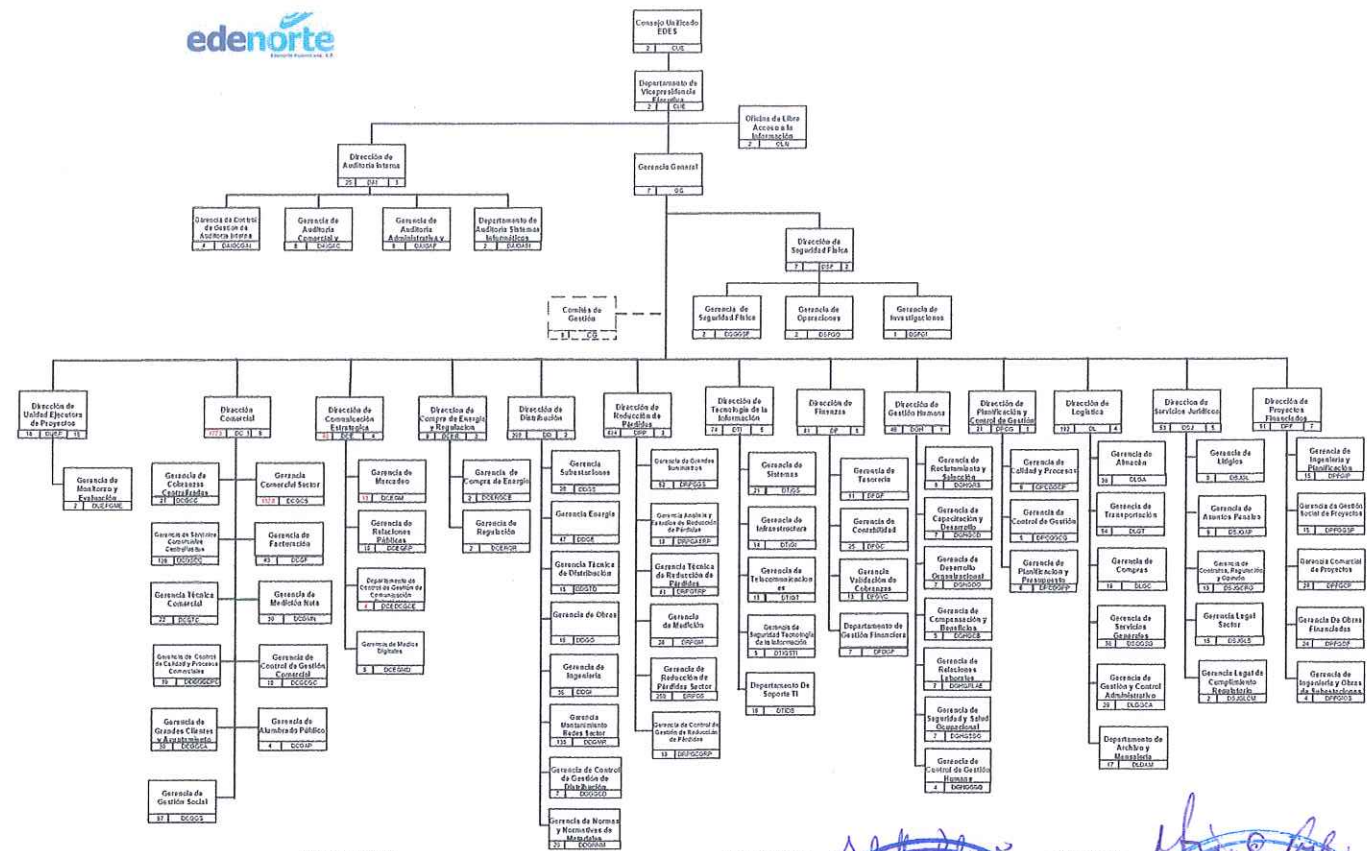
edenorte
Edenorte Dominicana, S.A.

Consejo Unificado EDES
2 CUE

Departamento de Vicepresidencia Ejecutiva
2 CUE

Oficina de Libre Acceso a la Información
2 OLAI

Dirección de Auditoría Interna
20 DAI 3

Gerencia de Control de Gestión de Auditoría Interna
4 DAIGCGAI

Gerencia de Auditoría Comercial y
8 DAIGAC

Gerencia de Auditoría Administrativa y
8 DAIGAF

Departamento de Auditoría Sistemas Informáticos
2 DAIDASI

Gerencia General
7 GG

Dirección de Seguridad Física
7 DSF 3

Gerencia de Seguridad Física
2 DSGGSF

Gerencia de Operaciones
2 DSFGO

Gerencia de Investigaciones
1 DSFGI

Comité de Gestión
8 CG

Dirección de Unidad Ejecutora de Proyectos
16 DUEP 15

Gerencia de Monitoreo y Evaluación
2 DUEPGME

Dirección Comercial
1773 DC 9

Gerencia de Cobranzas Centralizadas
30 DCGCC

Gerencia Comercial Sector
1128 DCGCS

Gerencia de Servicios Comerciales Centralizados
126 DCGSCC

Gerencia de Facturación
43 DCGF

Gerencia Técnica Comercial
22 DCGTC

Gerencia de Medición Neta
20 DCGMN

Gerencia de Control de Calidad y Procesos Comerciales
70 DCGCGCPC

Gerencia de Control de Gestión Comercial
10 DCGCGC

Gerencia de Grandes Clientes y Ayuntamientos
30 DCGGCA

Gerencia de Alumbrado Público
4 DCGAP

Gerencia de Gestión Social
87 DCGGS

Dirección de Comunicación Estratégica
33 DCE 4

Gerencia de Mercadeo
13 DCEGM

Gerencia de Relaciones Públicas
15 DCEGRP

Departamento de Control de Gestión de Comunicación
4 DCEDCGCE

Gerencia de Medios Digitales
9 DCEGMD

Dirección de Compra de Energía y Regulación
9 DCER 3

Gerencia de Compra de Energía
2 DCERGCE

Gerencia de Regulación
2 DCERGR

Dirección de Distribución
202 DD 2

Gerencia Subestaciones
20 DDGS

Gerencia Energía
47 DDGE

Gerencia Técnica de Distribución
15 DDGTD

Gerencia de Obras
18 DDGO

Gerencia de Ingeniería
55 DDGI

Gerencia Mantenimiento Redes Sector
135 DDGMR

Gerencia de Control de Gestión de Distribución
7 DDGCGD

Gerencia de Normas y Normativas de Metrología
20 DDGNNM

Dirección de Reducción de Pérdidas
614 DRP 3

Gerencia de Grandes Suministros
10 DRPGGS

Gerencia Análisis y Estudios de Reducción de Pérdidas
13 DRPGAERP

Gerencia Técnica de Reducción de Pérdidas
61 DRPGTRP

Gerencia de Medición
28 DRPGM

Gerencia de Reducción de Pérdidas Sector
250 DRPGS

Gerencia de Control de Gestión de Reducción de Pérdidas
10 DRPGCGRP

Dirección de Tecnología de la Información
74 DTI 6

Gerencia de Sistemas
21 DTIGS

Gerencia de Infraestructura
14 DTIGI

Gerencia de Telecomunicaciones
13 DTIGT

Gerencia de Seguridad Tecnológica de la Información
5 DTIGSTI

Departamento De Soporte TI
18 DTIDS

Dirección de Finanzas
81 DF 5

Gerencia de Tesorería
11 DFGT

Gerencia de Contabilidad
25 DFGC

Gerencia Validación de Cobranzas
13 DFGVC

Departamento de Gestión Financiera
7 DFDGF

Dirección de Gestión Humana
49 DGH 9

Gerencia de Reclutamiento y Selección
6 DGHGRS

Gerencia de Capacitación y Desarrollo
7 DGHGCD

Gerencia de Desarrollo Organizacional
3 DGHGDO

Gerencia de Compensación y Beneficios
5 DGHGCB

Gerencia de Relaciones Laborales
2 DGHGRLAB

Gerencia de Seguridad y Salud Ocupacional
7 DGHGSSO

Gerencia de Control de Gestión Humana
4 DGHGCGG

Dirección de Planificación y Control de Gestión
21 DPCG 3

Gerencia de Calidad y Procesos
6 DPCGGCP

Gerencia de Control de Gestión
6 DPCGGCG

Gerencia de Planificación y Presupuesto
6 DPCGGPP

Dirección de Logística
112 DL 4

Gerencia de Almacén
26 DLGA

Gerencia de Transportación
54 DLGT

Gerencia de Compras
10 DLGC

Gerencia de Servicios Generales
30 DLGSG

Gerencia de Gestión y Control Administrativo
20 DLGGCA

Departamento de Archivo y Mensajería
17 DLDAM

Dirección de Servicios Jurídicos
53 DSJ 5

Gerencia de Litigios
8 DSJGL

Gerencia de Asuntos Penales
9 DSJGAP

Gerencia de Contratos, Regulación y Opinión
13 DSJGCRO

Gerencia Legal Sector
15 DSJGLS

Gerencia Legal de Cumplimiento Regulatorio
2 DSJGLCM

Dirección de Proyectos Financiados
51 DPF 7

Gerencia de Ingeniería y Planificación
15 DPFGIP

Gerencia de Gestión Social de Proyectos
15 DPFGGSP

Gerencia Comercial de Proyectos
28 DPFGCP

Gerencia De Obras Financiadas
24 DPFGOF

Gerencia de Ingeniería y Obras de Subestaciones
4 DPFGIOS